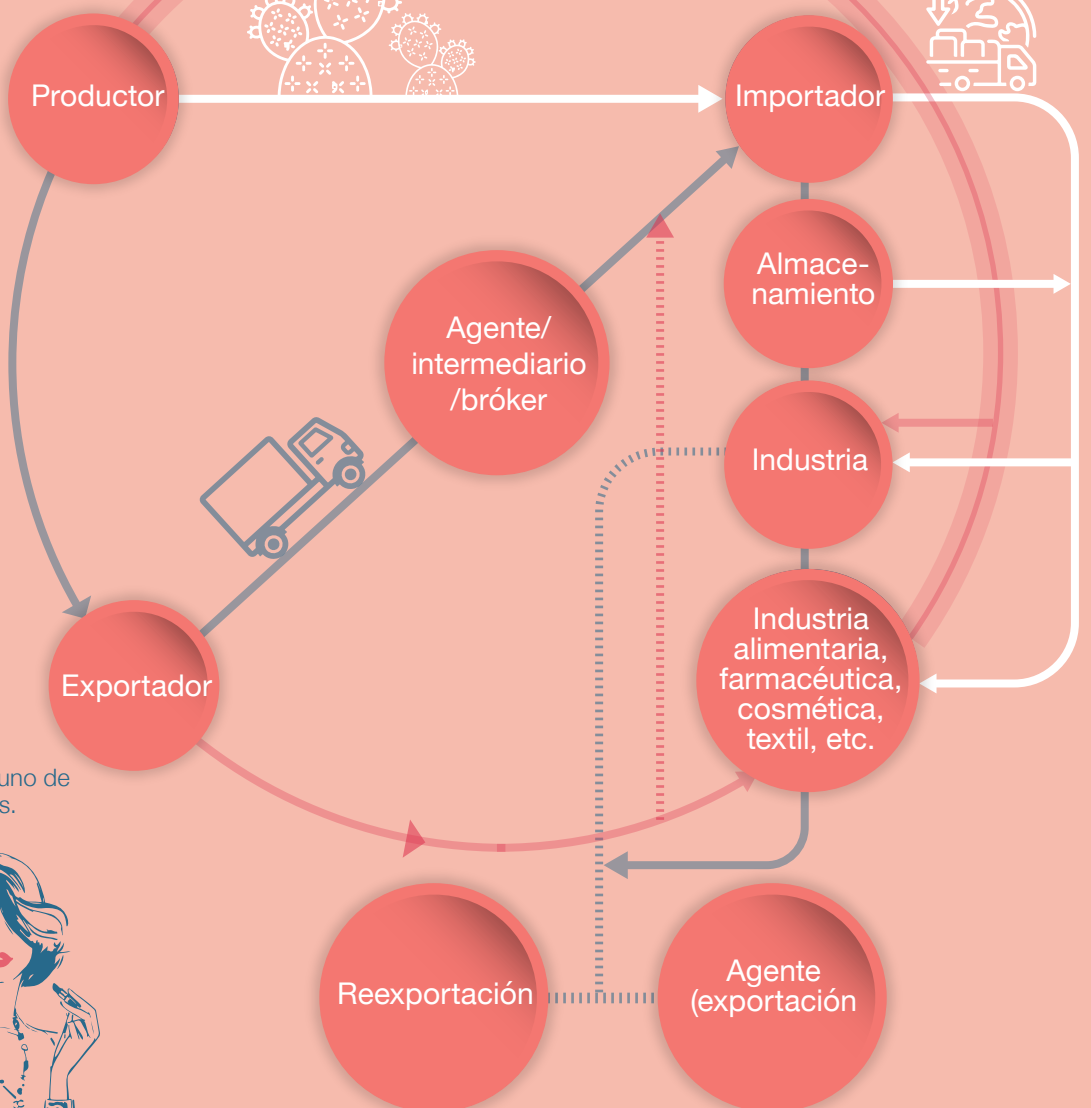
Productor

Importador

Almacenamiento

Agente/ intermediario /bróker

Industria

Industria alimentaria, farmacéutica, cosmética, textil, etc.

Exportador

uno de s.

Reexportación

Agente (exportación